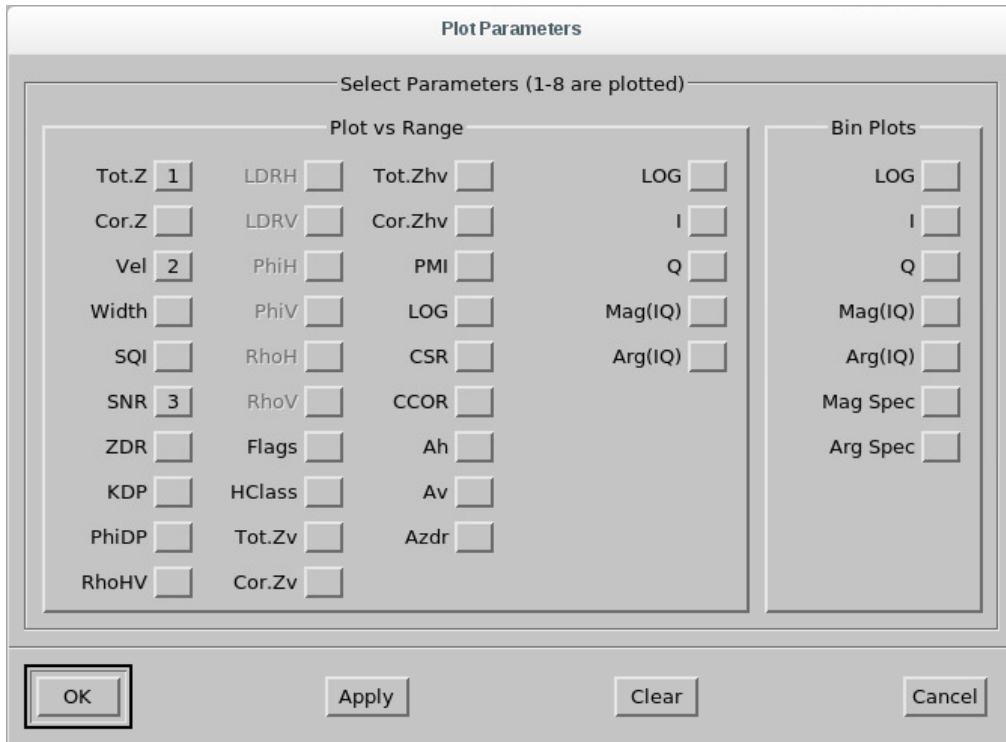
Plot Parameters

Select Parameters (1-8 are plotted)

Plot vs Range

Tot.Z 1
Cor.Z
Vel 2
Width
SQI
SNR 3
ZDR
KDP
PhiDP
RhoHV

LDRH
LDRV
PhiH
PhiV
RhoH
RhoV
Flags
HClass
Tot.Zv
Cor.Zv

Tot.Zhv
Cor.Zhv
PMI
LOG
CSR
CCOR
Ah
Av
Azdr

LOG
I
Q
Mag(IQ)
Arg(IQ)

Bin Plots

LOG
I
Q
Mag(IQ)
Arg(IQ)
Mag Spec
Arg Spec

OK
Apply
Clear
Cancel